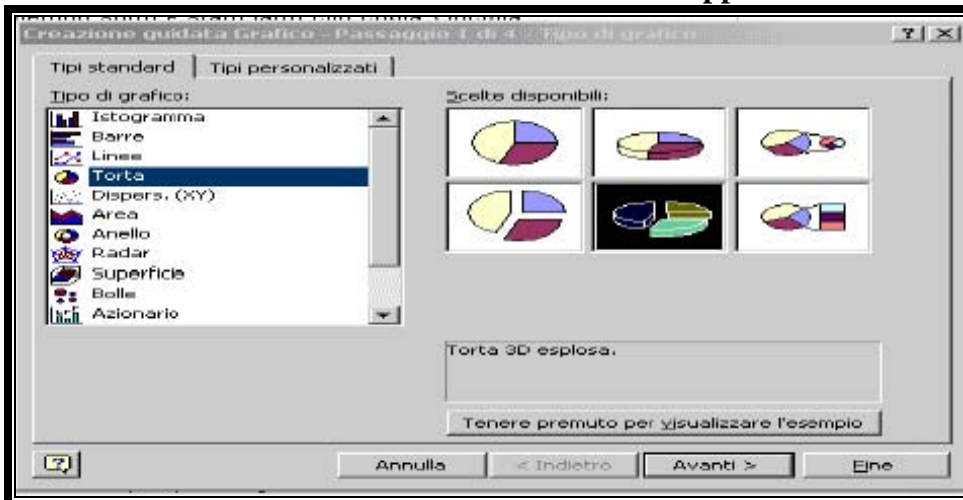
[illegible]

Creazione guidata Grafico - Passaggio 1 di 4 - Tipo di grafico

? X

Tipi standard | Tipi personalizzati

Tipo di grafico:

Istogramma
Barre
Linee
Torta
Dispers. (XY)
Area
Anello
Radar
Superficie
Bolle
Azionario

Scelte disponibili:

Torta 3D esplosa.

Tenere premuto per visualizzare l'esempio

Annulla | < Indietro | Avanti > | Fine